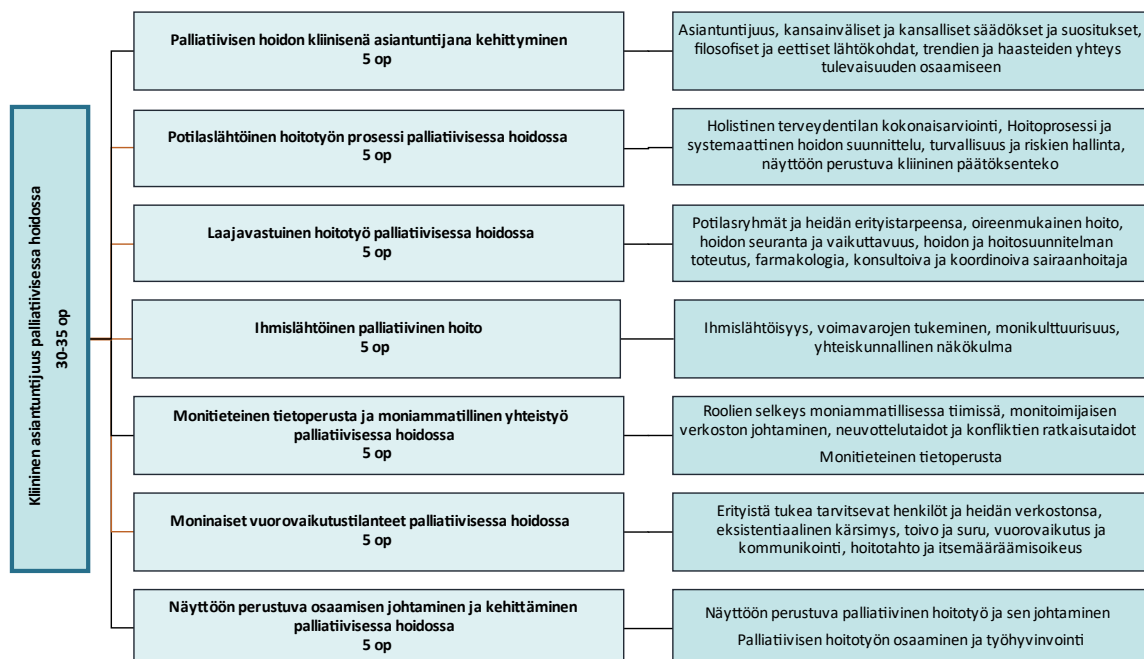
Kliininen asiantuntijuus palliatiivisessa hoidossa
30-35 op

Palliatiivisen hoidon kliinisenä asiantuntijana kehittyminen
5 op

Asiantuntijuus, kansainväliset ja kansalliset säädökset ja suositukset, filosofiset ja eettiset lähtökohdat, trendien ja haasteiden yhteys tulevaisuuden osaamiseen

Potilaslähtöinen hoitotyön prosessi palliatiivisessa hoidossa
5 op

Holistinen terveydentilan kokonaisarviointi, Hoitoprosessi ja systemaattinen hoidon suunnittelu, turvallisuus ja riskien hallinta, näyttöön perustuva kliininen päätöksenteko

Laajavastuinen hoitotyö palliatiivisessa hoidossa
5 op

Potilasryhmät ja heidän erityistarpeensa, oireenmukainen hoito, hoidon seuranta ja vaikuttavuus, hoidon ja hoitosuunnitelman toteutus, farmakologia, konsultoiva ja koordinoiva sairaanhoitaja

Ihmislähtöinen palliatiivinen hoito
5 op

Ihmislähtöisyys, voimavarojen tukeminen, monikulttuurisuus, yhteiskunnallinen näkökulma

Monitieteinen tietoperusta ja moniammatillinen yhteistyö palliatiivisessa hoidossa
5 op

Roolien selkeys moniammatillisessa tiimissä, monitoimijaisen verkoston johtaminen, neuvottelutaidot ja konfliktien ratkaisutaidot

Monitieteinen tietoperusta

Moninaiset vuorovaikutustilanteet palliatiivisessa hoidossa
5 op

Erityistä tukea tarvitsevat henkilöt ja heidän verkostonsa, eksistentiaalinen kärsimys, toivo ja suru, vuorovaikutus ja kommunikointi, hoitotahto ja itsemääräämisoikeus

Näyttöön perustuva osaamisen johtaminen ja kehittäminen palliatiivisessa hoidossa
5 op

Näyttöön perustuva palliatiivinen hoitotyö ja sen johtaminen

Palliatiivisen hoitotyön osaaminen ja työhyvinvointi